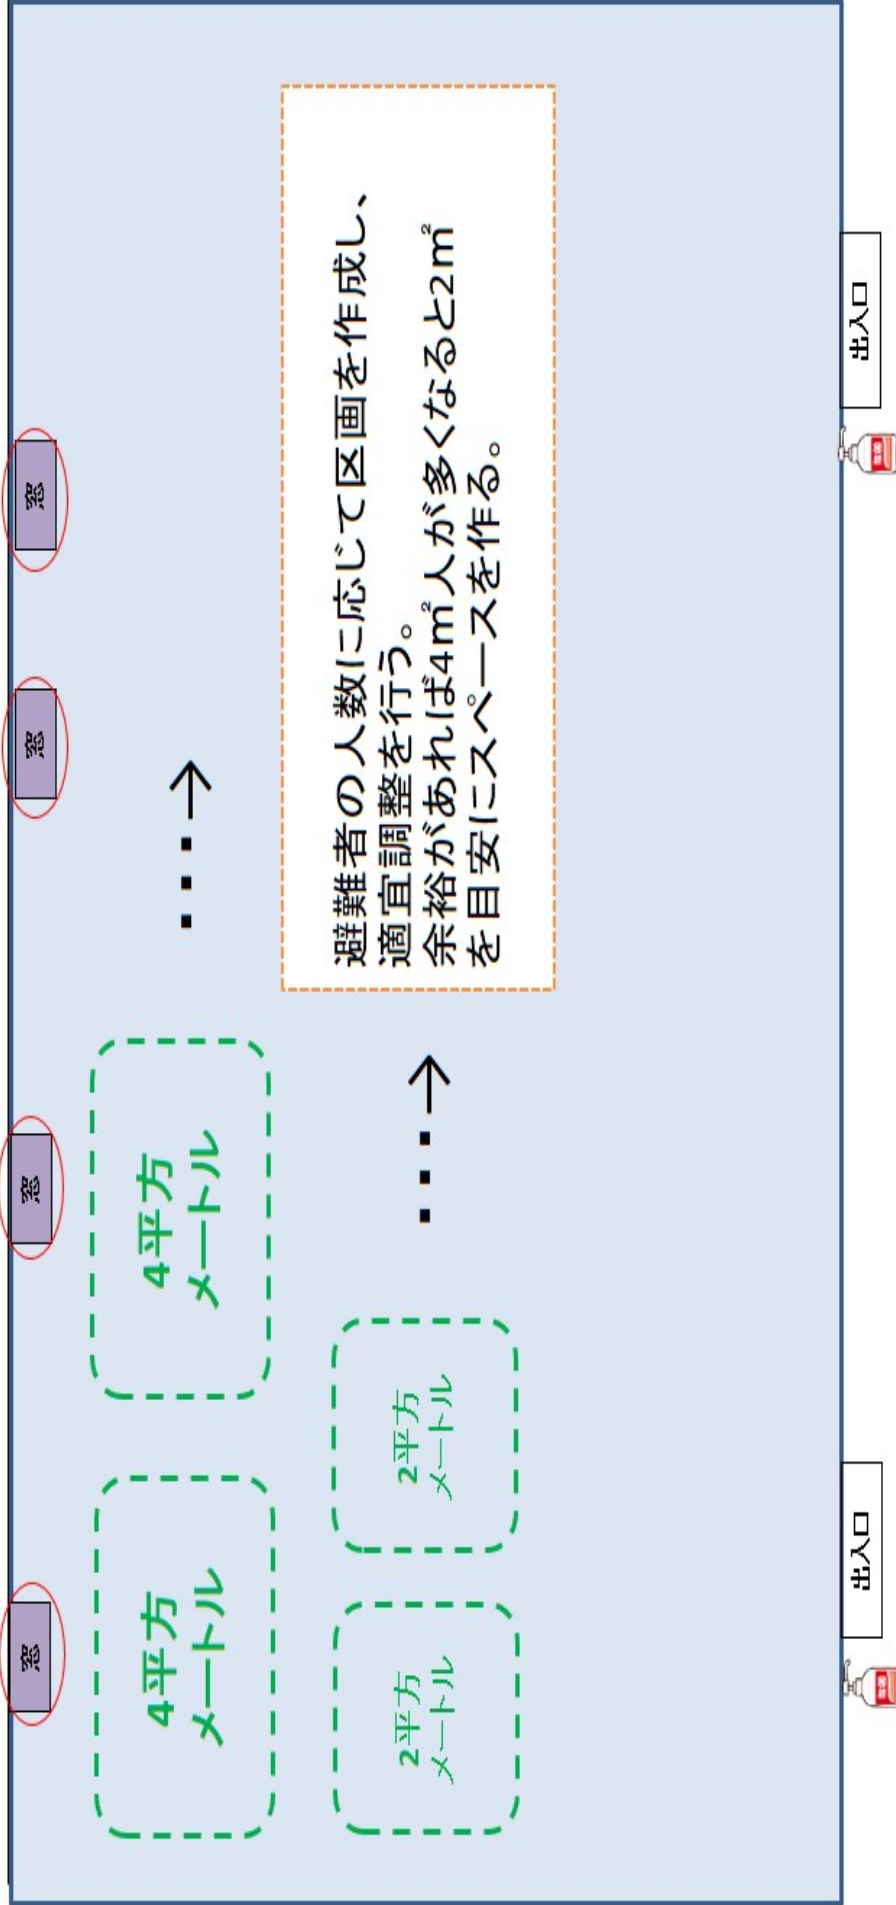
避難者の人数に応じて区画を作成し、適宜調整を行う。
余裕があれば4㎡人が多くなると2㎡を目安にスペースを作る。

窓
窓
窓
窓

・・・→
・・・→

4平方メートル
4平方メートル
2平方メートル
2平方メートル

出入口
出入口